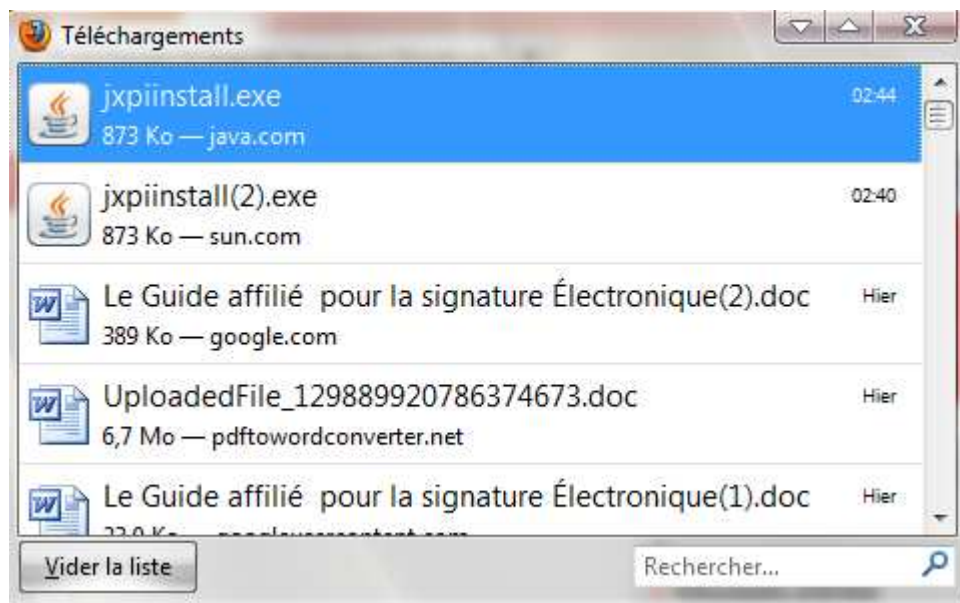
Téléchargements

jxpiinstall.exe
873 Ko — java.com
02:44

jxpiinstall(2).exe
873 Ko — sun.com
02:40

Le Guide affilié pour la signature Électronique(2).doc
389 Ko — google.com
Hier

UploadedFile_129889920786374673.doc
6,7 Mo — pdftowordconverter.net
Hier

Le Guide affilié pour la signature Électronique(1).doc
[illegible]
Hier

Vider la liste

Rechercher...